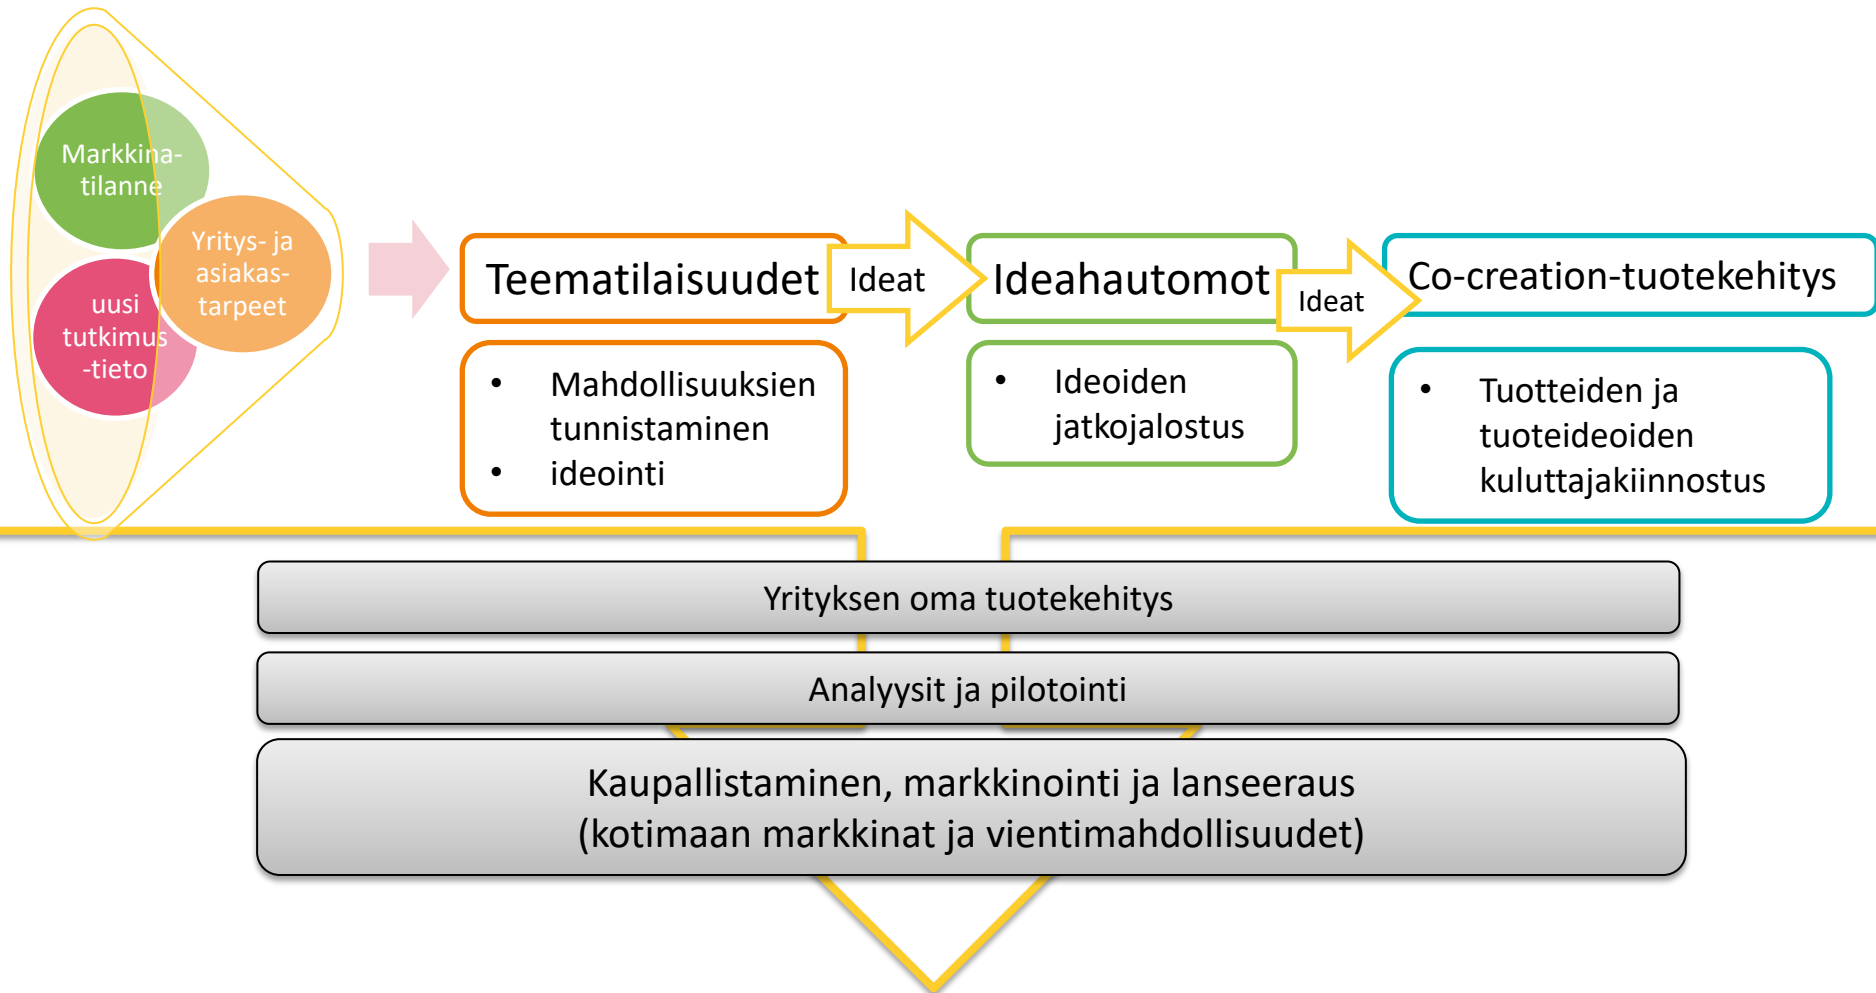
Markkina-tilanne

Yritys- ja asiakas-tarpeet

uusi tutkimus -tieto

Teematilaisuudet

Ideat

Ideahautomot

Ideat

Co-creation-tuotekehitys

• Mahdollisuuksien tunnistaminen
• ideointi

• Ideoiden jatkojalostus

• Tuotteiden ja tuoteideoiden kuluttajakiinnostus

Yrityksen oma tuotekehitys

Analyysit ja pilotointi

Kaupallistaminen, markkinointi ja lanseeraus (kotimaan markkinat ja vientimahdollisuudet)